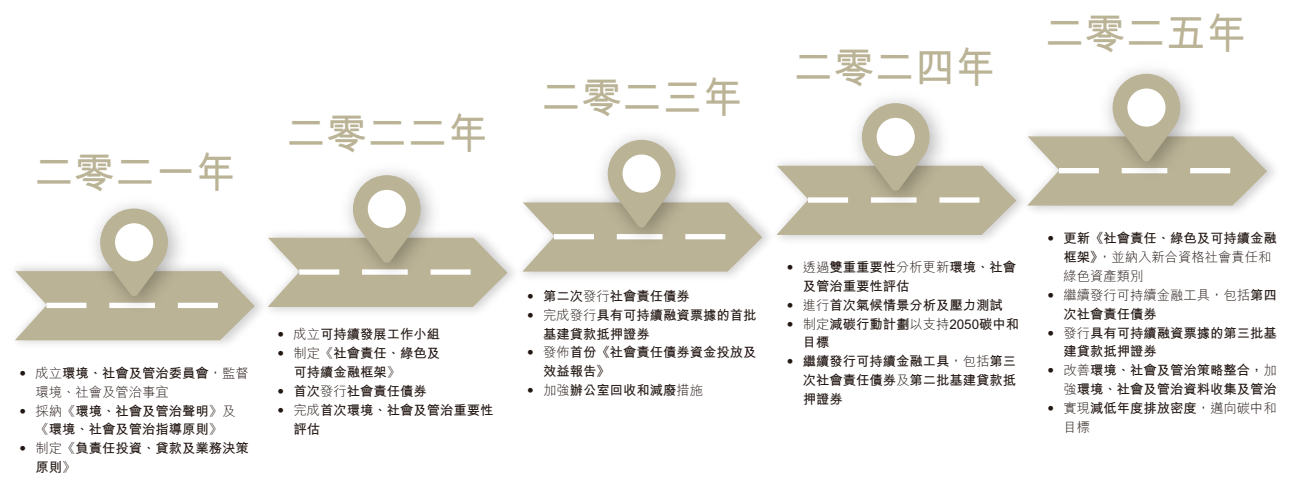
二零二一年

- 成立環境、社會及管治委員會，監督環境、社會及管治事宜
- 採納《環境、社會及管治聲明》及《環境、社會及管治指導原則》
- 制定《負責任投資、貸款及業務決策原則》

二零二二年

- 成立可持續發展工作小組
- 制定《社會責任、綠色及可持續金融框架》
- 首次發行社會責任債券
- 完成首次環境、社會及管治重要性評估

二零二三年

- 第二次發行社會責任債券
- 完成發行具有可持續融資票據的首批基建貸款抵押證券
- 發佈首份《社會責任債券資金投放及效益報告》
- 加強辦公室回收和減廢措施

二零二四年

- 透過雙重重要性分析更新環境、社會及管治重要性評估
- 進行首次氣候情景分析及壓力測試
- 制定減碳行動計劃以支持2050碳中和目標
- 繼續發行可持續金融工具，包括第三次社會責任債券及第二批基建貸款抵押證券

二零二五年

- 更新《社會責任、綠色及可持續金融框架》，並納入新合資格社會責任和綠色資產類別
- 繼續發行可持續金融工具，包括第四次社會責任債券
- 發行具有可持續融資票據的第三批基建貸款抵押證券
- 改善環境、社會及管治策略整合，加強環境、社會及管治資料收集及管治
- 實現減低年度排放密度，邁向碳中和目標